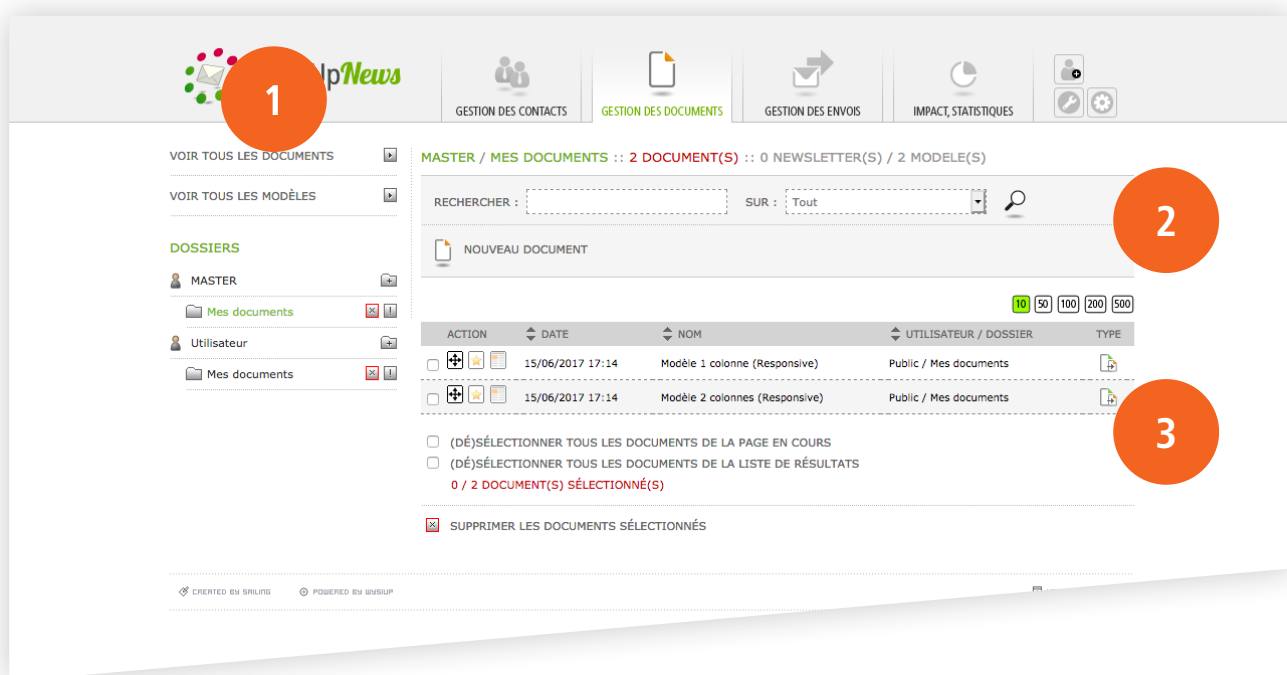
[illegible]lpNews

1

GESTION DES CONTACTS

GESTION DES DOCUMENTS

GESTION DES ENVOIS

IMPACT, STATISTIQUES

VOIR TOUS LES DOCUMENTS

VOIR TOUS LES MODÈLES

DOSSIERS

MASTER

Mes documents

Utilisateur

Mes documents

MASTER / MES DOCUMENTS :: 2 DOCUMENT(S) :: 0 NEWSLETTER(S) / 2 MODELE(S)

RECHERCHER :

SUR : Tout

2

NOUVEAU DOCUMENT

10 50 100 200 500

| ACTION | DATE | NOM | UTILISATEUR / DOSSIER | TYPE |
|---|---|---|---|---|
| | 15/06/2017 17:14 | Modèle 1 colonne (Responsive) | Public / Mes documents | |
| | 15/06/2017 17:14 | Modèle 2 colonnes (Responsive) | Public / Mes documents | |

3

(DÉ)SÉLECTIONNER TOUS LES DOCUMENTS DE LA PAGE EN COURS

(DÉ)SÉLECTIONNER TOUS LES DOCUMENTS DE LA LISTE DE RÉSULTATS

0 / 2 DOCUMENT(S) SÉLECTIONNÉ(S)

SUPPRIMER LES DOCUMENTS SÉLECTIONNÉS

CREATED BY SAILING

POWERED BY WYSIUP